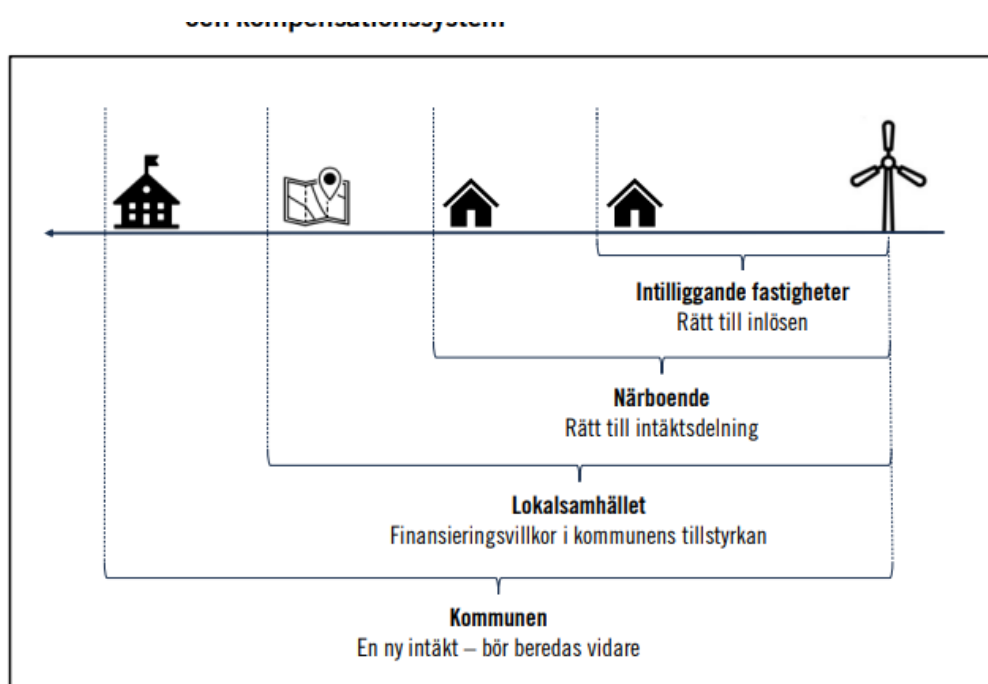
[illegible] kompensationssystem

Intilliggande fastigheter
Rätt till inlösen

Närboende
Rätt till intäktsdelning

Lokalsamhället
Finansieringsvillkor i kommunens tillstyrkan

Kommunen
En ny intäkt – bör beredas vidare